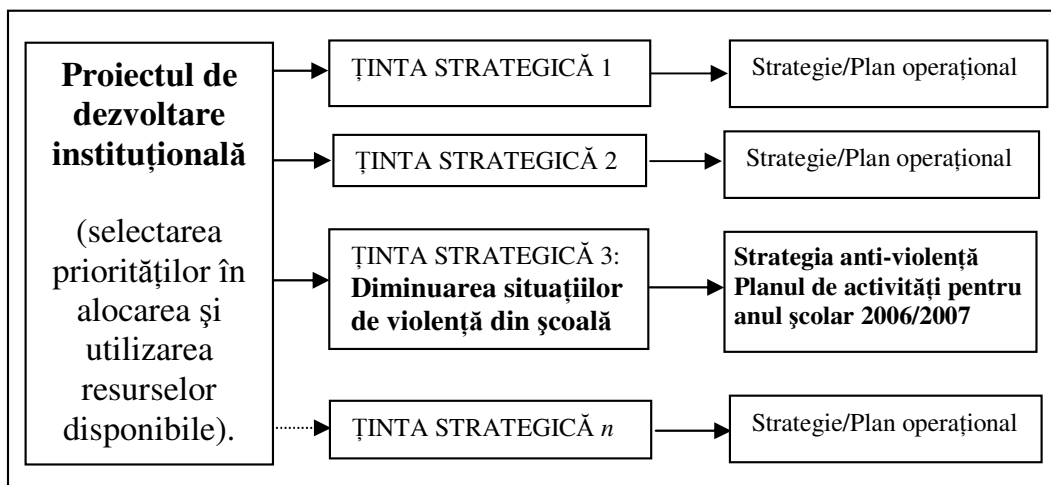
**Proiectul de dezvoltare instituţională**

(selectarea priorităţilor în alocarea şi utilizarea resurselor disponibile).

ŢINTA STRATEGICĂ 1

Strategie/Plan operaţional

ŢINTA STRATEGICĂ 2

Strategie/Plan operaţional

ŢINTA STRATEGICĂ 3: **Diminuarea situaţiilor de violenţă din şcoală**

**Strategia anti-violenţă Planul de activităţi pentru anul şcolar 2006/2007**

ŢINTA STRATEGICĂ *n*

Strategie/Plan operaţional